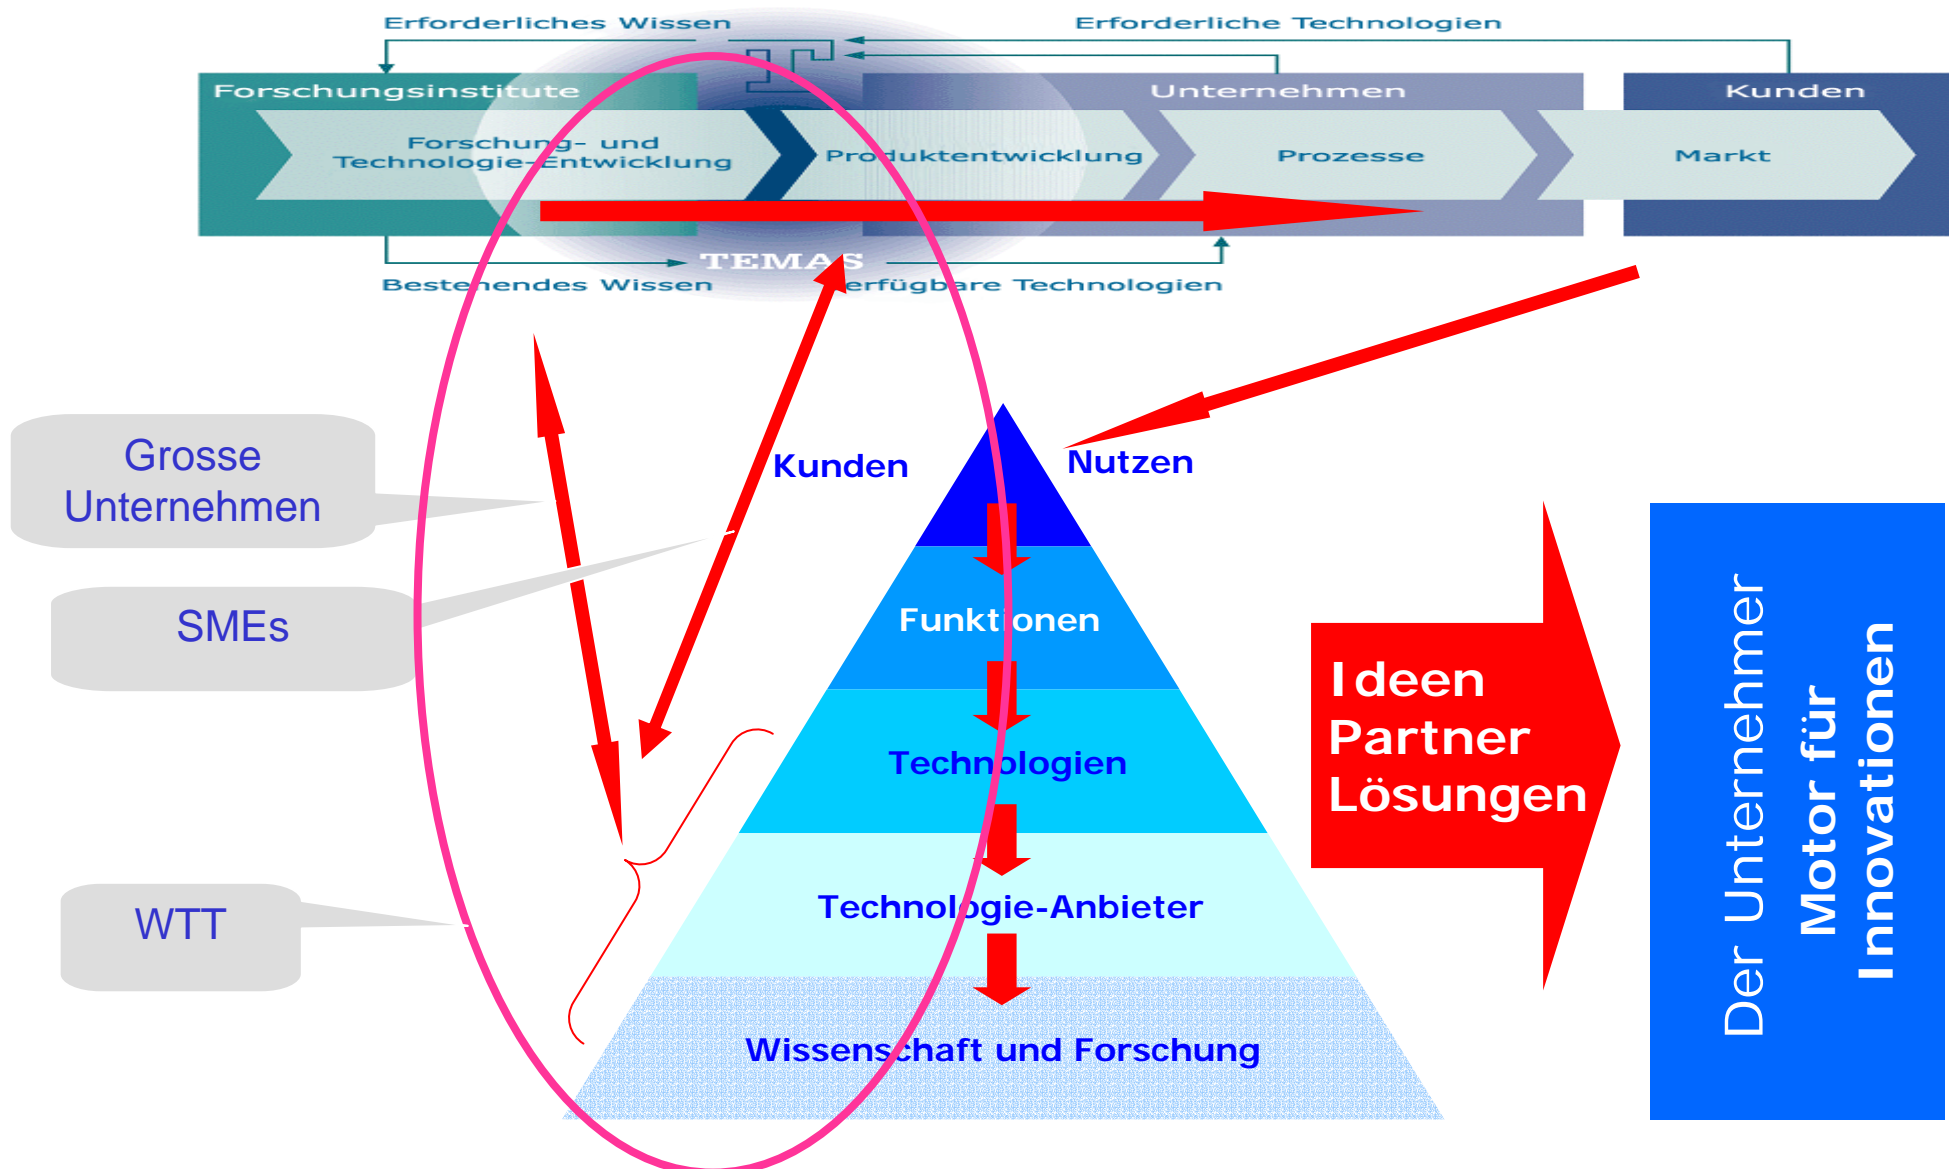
Erforderliches Wissen

Erforderliche Technologien

Forschungsinstitute

Unternehmen

Kunden

Forschung- und Technologie-Entwicklung

Produktentwicklung

Prozesse

Markt

TEMAS

Bestehendes Wissen

Verfügbare Technologien

Grosse Unternehmen

SMEs

WTT

Kunden

Nutzen

Funktionen

Technologien

Technologie-Anbieter

Wissenschaft und Forschung

Ideen
Partner
Lösungen

Der Unternehmer
Motor für
Innovationen